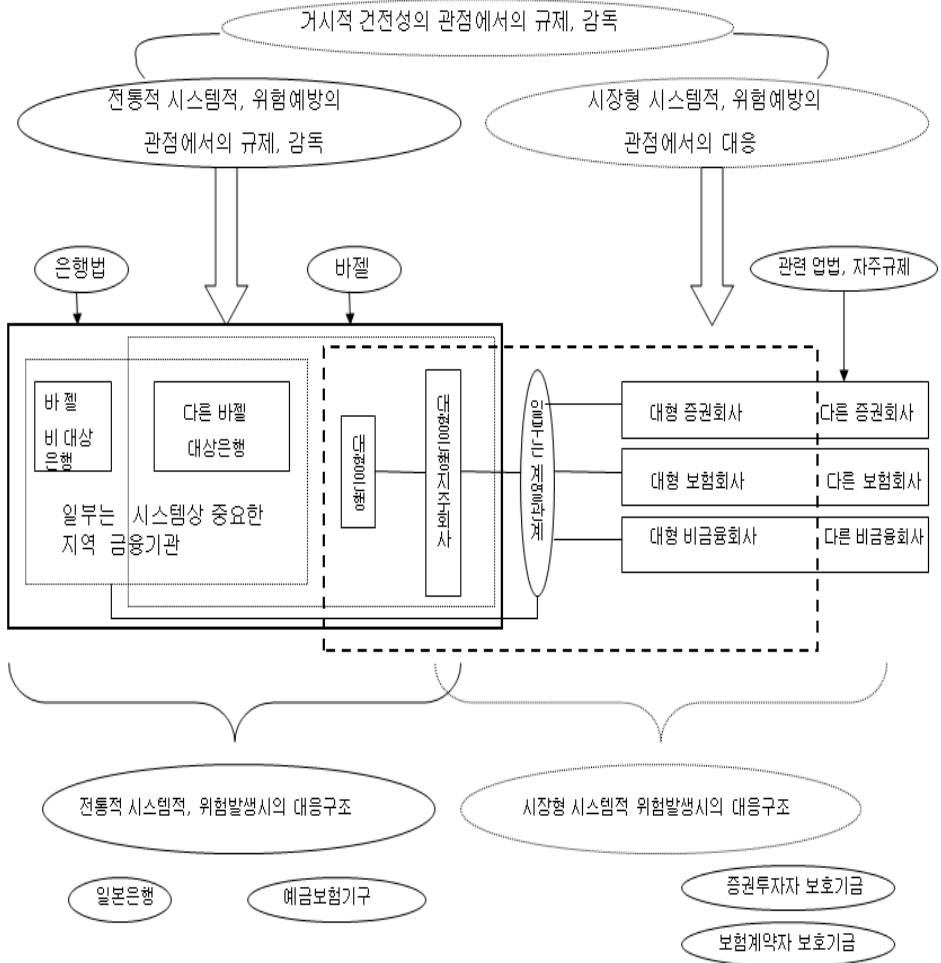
거시적 건전성의 관점에서의 규제, 감독

전통적 시스템적, 위험예방의

관점에서의 규제, 감독

시장형 시스템적, 위험예방의

관점에서의 대응

은행법

바젤

관련 업법, 자주규제

바젤

비 대상 은행

다른 바젤

대상은행

일부는 시스템상 중요한 지역 금융기관

대형은행

대형은행지주회사

일부는 계열관계

대형 증권회사

다른 증권회사

대형 보험회사

다른 보험회사

대형 비금융회사

다른 비금융회사

전통적 시스템적, 위험발생시의 대응구조

시장형 시스템적 위험발생시의 대응구조

일본은행

예금보험기구

증권투자자 보호기금

보험계약자 보호기금